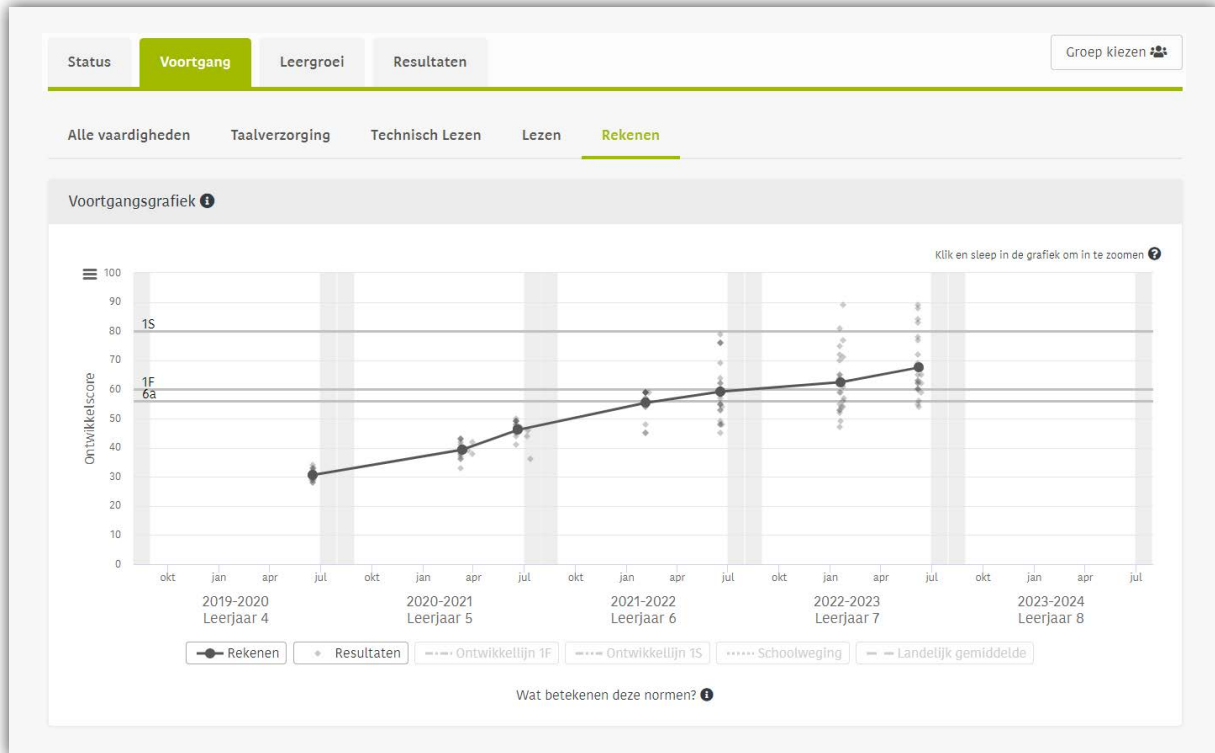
Status | Voortgang | Leergroei | Resultaten

Groep kiezen

Alle vaardigheden | Taalverzorging | Technisch Lezen | Lezen | Rekenen

Voortgangsgrafiek

Klik en sleep in de grafiek om in te zoomen

100
90
80
70
60
50
40
30
20
10
0

Ontwikkelscore

1S
1F
6a

okt jan apr jul okt jan apr jul okt jan apr jul okt jan apr jul okt jan apr jul

2019-2020
Leerjaar 4

2020-2021
Leerjaar 5

2021-2022
Leerjaar 6

2022-2023
Leerjaar 7

2023-2024
Leerjaar 8

Rekenen | Resultaten | Ontwikkellijn 1F | Ontwikkellijn 1S | Schoolweging | Landelijk gemiddelde

Wat betekenen deze normen?